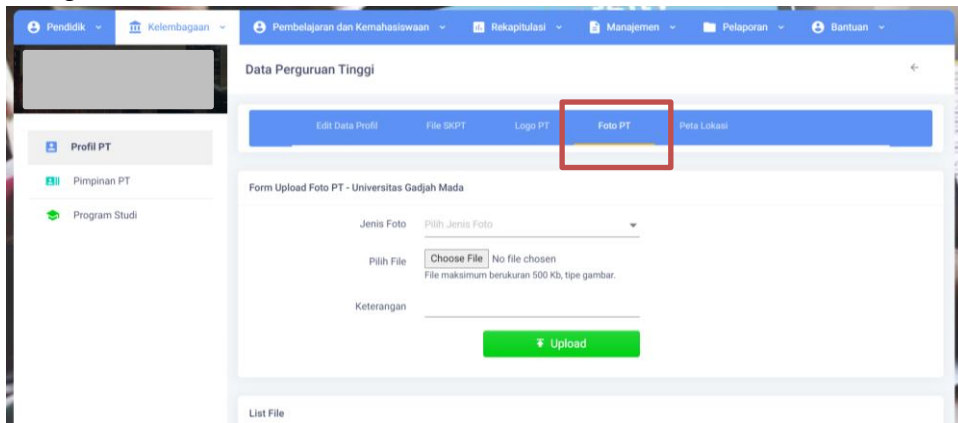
Pendidik Kelembagaan Pembelajaran dan Kemahasiswaan Rekapitulasi Manajemen Pelaporan Bantuan

Data Perguruan Tinggi

Edit Data Profil File SKPT Logo PT Foto PT Peta Lokasi

Profil PT
Pimpinan PT
Program Studi

Form Upload Foto PT - Universitas Gadjah Mada

Jenis Foto Pilih Jenis Foto

Pilih File Choose File No file chosen
File maksimum berukuran 500 Kb, tipe gambar.

Keterangan

Upload

List File